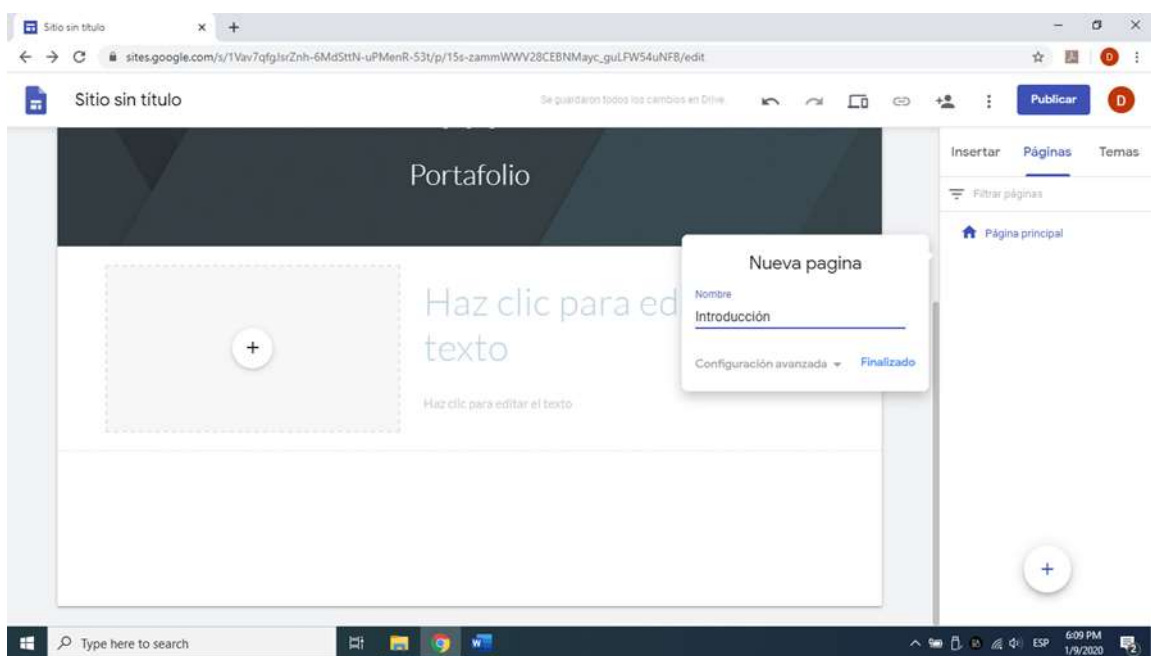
Sitio sin título
sites.google.com/s/1Vav7qfgJsrZnh-6MdSttN-uPMenR-53t/p/15s-zammWWV28CEBNMayc_guLFW54uNFB/edit
Sitio sin título
Se guardaron todos los cambios en Drive
Publicar
D
Insertar
Páginas
Temas
Filtrar páginas
Página principal
Portafolio
Haz clic para ed
texto
Haz clic para editar el texto
+
Nueva pagina
Nombre
Introducción
Configuración avanzada
Finalizado
+
Type here to search
ESP
6:09 PM
1/9/2020